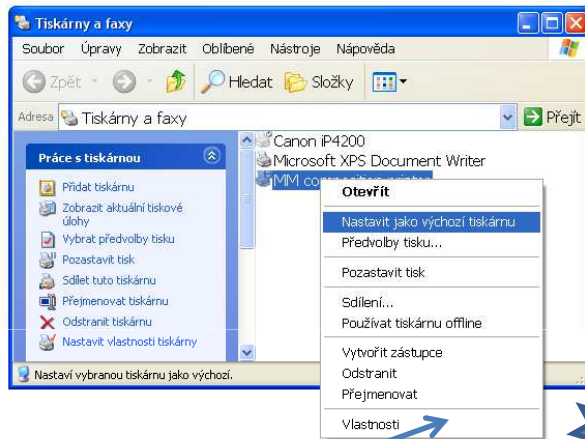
Tiskárny a faxy

Soubor Úpravy Zobrazit Oblíbené Nástroje Nápověda

Zpět Hledat Složky

Adresa Tiskárny a faxy

Přejít

Práce s tiskárnou

Přidat tiskárnu

Zobrazit aktuální tiskové úlohy

Vybrat předvolby tisku

Pozastavit tisk

Sdílet tuto tiskárnu

Přejmenovat tiskárnu

Odstranit tiskárnu

Nastavit vlastnosti tiskárny

Canon iP4200

Microsoft XPS Document Writer

MM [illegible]

Otevřít

Nastavit jako výchozí tiskárnu

Předvolby tisku...

Pozastavit tisk

Sdílení...

Používat tiskárnu offline

Vytvořit zástupce

Odstranit

Přejmenovat

Vlastnosti

Nastaví vybranou tiskárnu jako výchozí.